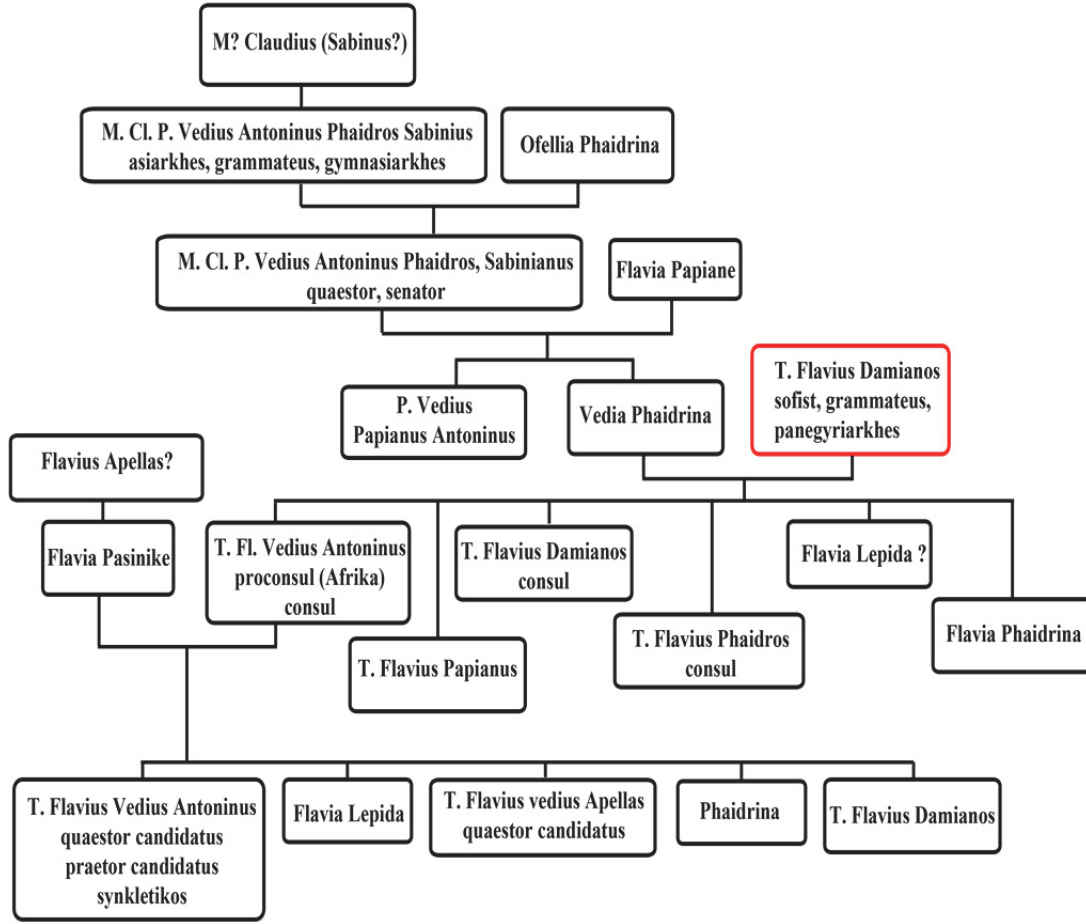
M? Claudius (Sabinus?)

M. Cl. P. Vedius Antoninus Phaidros Sabinius asiarkhes, grammateus, gymnasiarkhes

Ofellia Phaidrina

M. Cl. P. Vedius Antoninus Phaidros, Sabinianus quaestor, senator

Flavia Papiane

P. Vedius Papianus Antoninus

Vedia Phaidrina

T. Flavius Damianos sofist, grammateus, panegyriarkhes

Flavius Apellas?

Flavia Pasinike

T. Fl. Vedius Antoninus proconsul (Afrika) consul

T. Flavius Papianus

T. Flavius Damianos consul

T. Flavius Phaidros consul

Flavia Lepida ?

Flavia Phaidrina

T. Flavius Vedius Antoninus quaestor candidatus praetor candidatus synkletikos

Flavia Lepida

T. Flavius vedius Apellas quaestor candidatus

Phaidrina

T. Flavius Damianos